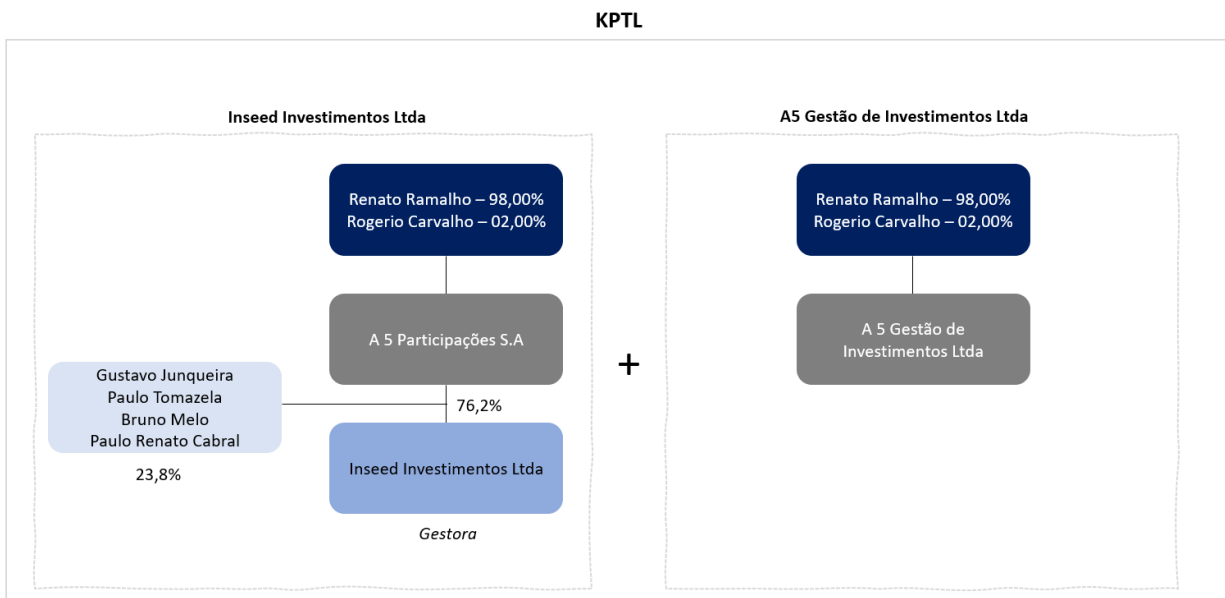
KPTL

Inseed Investimentos Ltda

Renato Ramalho – 98,00%
Rogerio Carvalho – 02,00%

A 5 Participações S.A

Gustavo Junqueira
Paulo Tomazela
Bruno Melo
Paulo Renato Cabral

76,2%

23,8%

Inseed Investimentos Ltda

Gestora

+

A5 Gestão de Investimentos Ltda

Renato Ramalho – 98,00%
Rogerio Carvalho – 02,00%

A 5 Gestão de Investimentos Ltda